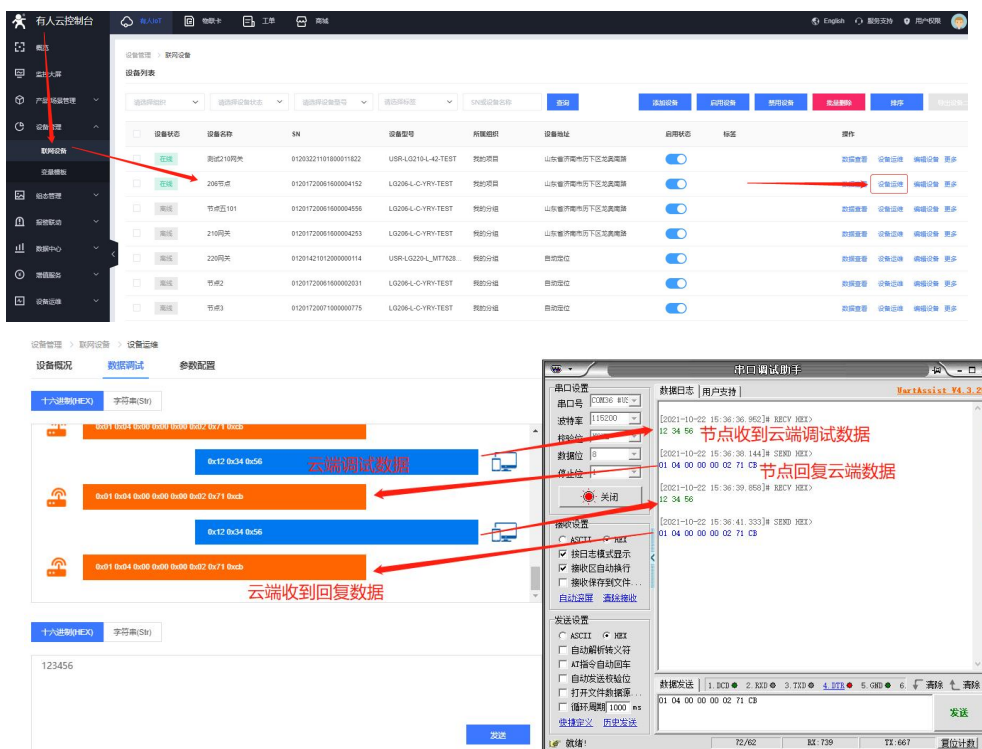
有人云控制台 有人IoT 物联卡 工单 商城 English 服务支持 用户权限

概览
监控大屏
产品需要管理
设备管理
联网设备
设备模板
组态管理
报警联动
数据中心
增值服务
设备运维

设备管理 > 联网设备
设备列表

请选择组织 请选择设备状态 请选择设备型号 请选择标签 SN或设备名称 查询 添加设备 启用设备 禁用设备 批量删除 排序

| 设备状态 | 设备名称 | SN | 设备型号 | 所属组织 | 设备地址 | 启用状态 | 标签 | 操作 |
|---|---|---|---|---|---|---|---|---|
| 在线 | 测试210网关 | 01203221101800011822 | USR-LG210-L-42-TEST | 我的项目 | 山东省济南市历下区龙奥南路 | | | 数据查看 设备运维 编辑设备 更多 |
| 在线 | 206节点 | 01201720061600004152 | LG206-L-C-YRY-TEST | 我的项目 | 山东省济南市历下区龙奥南路 | | | 数据查看 设备运维 编辑设备 更多 |
| 离线 | 节点五101 | 01201720061600004556 | LG206-L-C-YRY-TEST | 我的分组 | 山东省济南市历下区龙奥南路 | | | 数据查看 设备运维 编辑设备 更多 |
| 离线 | 210网关 | 01201720061600004253 | LG206-L-C-YRY-TEST | 我的分组 | 山东省济南市历下区龙奥南路 | | | 数据查看 设备运维 编辑设备 更多 |
| 离线 | 220网关 | 01201421012000000114 | USR-LG220-L_MT7628... | 我的分组 | 自动定位 | | | 数据查看 设备运维 编辑设备 更多 |
| 离线 | 节点2 | 01201720061600002031 | LG206-L-C-YRY-TEST | 我的分组 | 自动定位 | | | 数据查看 设备运维 编辑设备 更多 |
| 离线 | 节点3 | 01201720071000000775 | LG206-L-C-YRY-TEST | 我的分组 | 自动定位 | | | 数据查看 设备运维 编辑设备 更多 |

设备管理 > 联网设备 > 设备运维
设备概况 数据调试 参数配置
十六进制(HEX) 字符串(Str)
0x01 0x04 0x00 0x00 0x00 0x02 0x71 0xcb
0x12 0x34 0x56
云端调试数据
0x01 0x04 0x00 0x00 0x00 0x02 0x71 0xcb
0x12 0x34 0x56
0x01 0x04 0x00 0x00 0x00 0x02 0x71 0xcb
云端收到回复数据
十六进制(HEX) 字符串(Str)
123456
发送

串口调试助手
串口设置
串口号 COM36 #US
波特率 115200
校验位
数据位 8
停止位 1
关闭
接收设置
ASCII HEX
按日志模式显示
接收区自动换行
接收保存到文件...
自动滚屏 清除接收
发送设置
ASCII HEX
自动解析转义符
AT指令自动回车
自动发送校验位
打开文件数据源...
循环周期 1000 ms
快捷定义 历史发送
数据日志 用户支持 UartAssist V4.3.2
[2021-10-22 15:36:36.952]# RECV HEX>
12 34 56
节点收到云端调试数据
[2021-10-22 15:36:38.144]# SEND HEX>
01 04 00 00 00 02 71 CB
节点回复云端数据
[2021-10-22 15:36:39.858]# RECV HEX>
12 34 56
[2021-10-22 15:36:41.333]# SEND HEX>
01 04 00 00 00 02 71 CB
数据发送 1.DCD 2.RXD 3.TXD 4.DTR 5.GND 6. 清除 清除
01 04 00 00 00 02 71 CB
发送
就绪! 72/62 RX:739 TX:667 复位计数